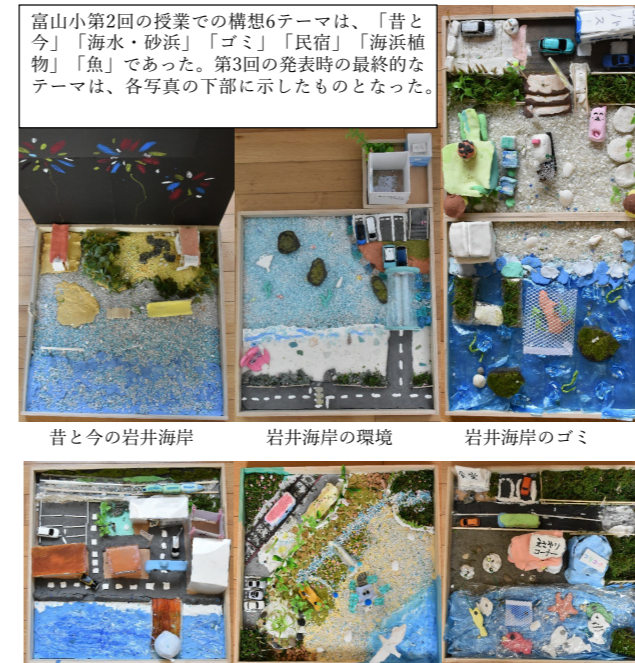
富山小第2回の授業での構想6テーマは、「昔と今」「海水・砂浜」「ゴミ」「民宿」「海浜植物」「魚」であった。第3回の発表時の最終的なテーマは、各写真の下部に示したものとなった。

昔と今の岩井海岸

岩井海岸の環境

岩井海岸のゴミ